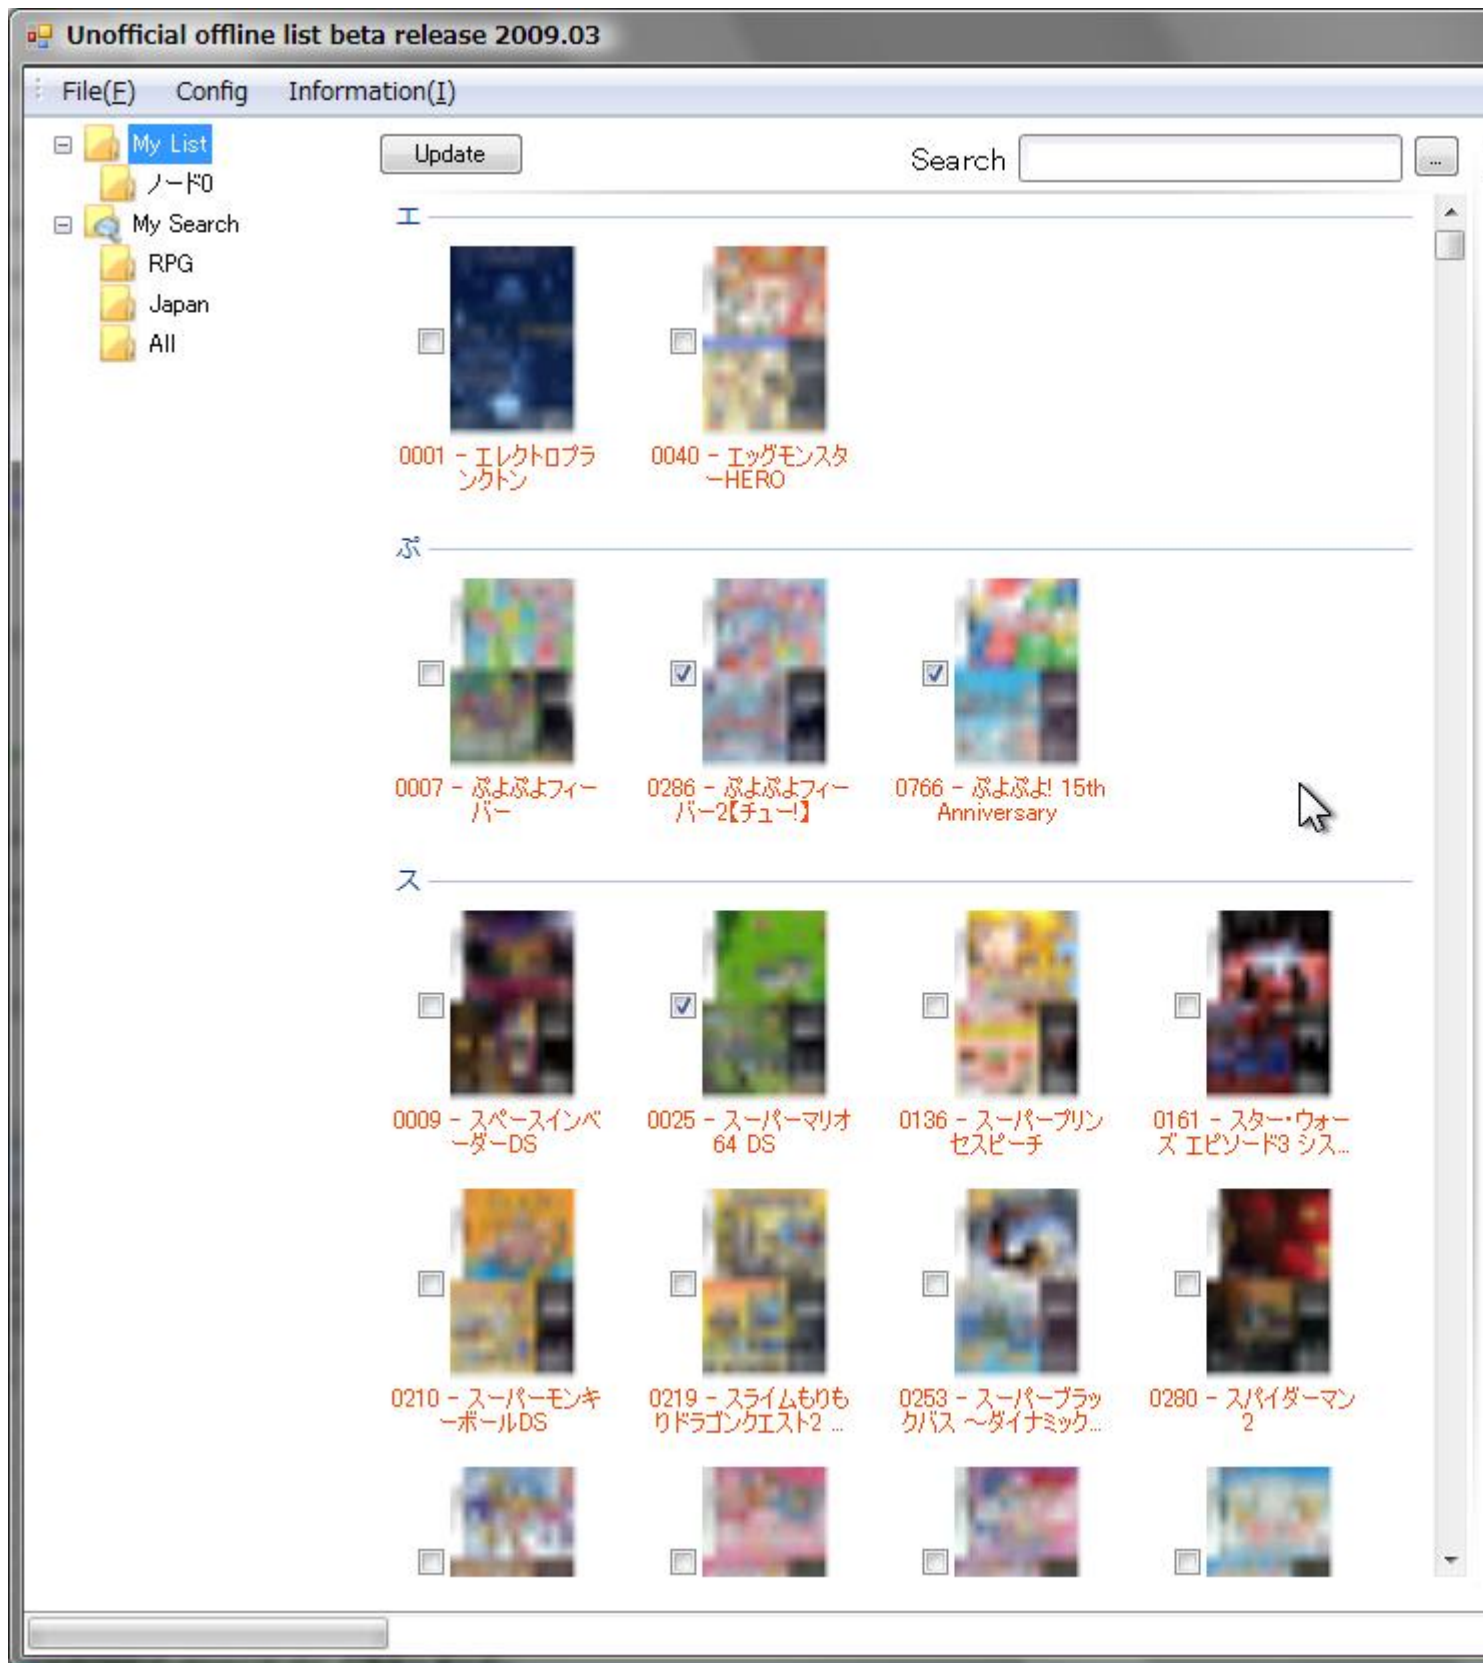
Unofficial offline list beta release 2009.03

File(F) Config Information(I)

My List
ノード0
My Search
RPG
Japan
All

Update

Search

...

エ

0001 - エレクトロプランクトン

0040 - エッグモンスターHERO

ぷ

0007 - ぷよぷよフィーバー

0286 - ぷよぷよフィーバー2【チュー!】

0766 - ぷよぷよ! 15th Anniversary

ス

0009 - スペースインベーダーDS

0025 - スーパーマリオ64 DS

0136 - スーパープリンセスピーチ

0161 - スター・ウォーズ エピソード3 シス...

0210 - スーパーモンキーボールDS

0219 - スライムもりもりドラゴンクエスト2 ...

0253 - スーパーブラックバス ～ダイナミック...

0280 - スパイダーマン2